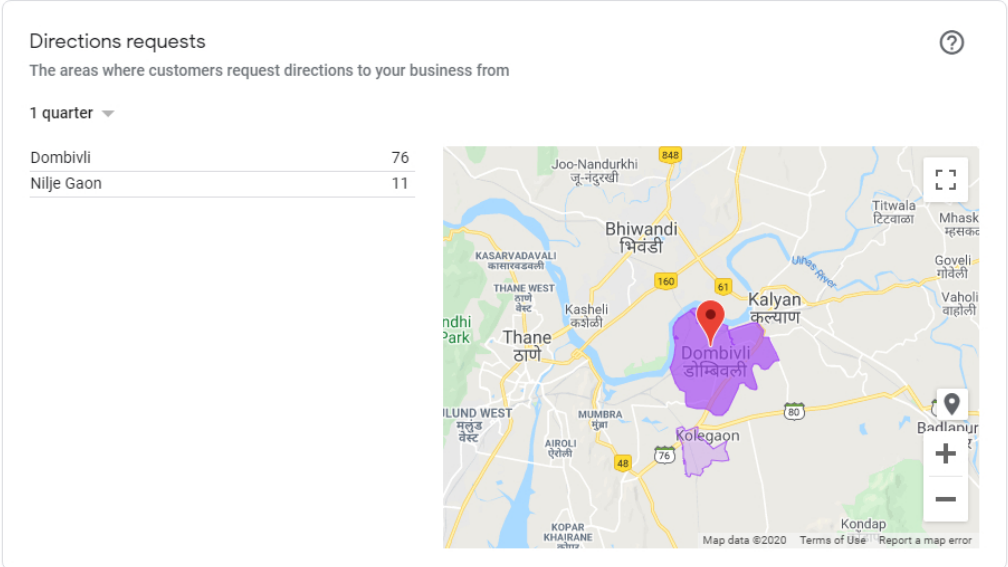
Directions requests

The areas where customers request directions to your business from

1 quarter

| Dombivli | 76 |
|---|---|
| Nilje Gaon | 11 |

848
Joo-Nandurkhi
जू-नंदुरखी
Titwala
टिटवाळा
Mhask
म्हसक
Bhiwandi
भिवंडी
KASARVADAVALI
कासारवडवली
Ulhas River
Goveli
गोवेली
THANE WEST
ठाणे वेस्ट
160
61
Kalyan
कल्याण
Vaholi
वाहोली
ndhi
Park
Kasheli
कशेळी
Thane
ठाणे
Dombivli
डोंबिवली
ULUND WEST
मुलुंड वेस्ट
MUMBRA
मुंब्रा
80
Badlapur
AIROLI
ऐरोली
Kolegaon
76
48
KOPAR KHAIRANE
Kondap
Map data ©2020 Terms of Use Report a map error